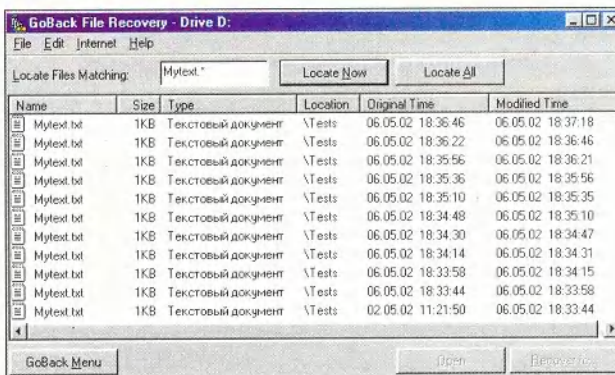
GoBack File Recovery - Drive D:

File Edit Internet Help

Locate Files Matching: Mytext.* Locate Now Locate All

| Name | Size | Type | Location | Original Time | Modified Time |
|---|---|---|---|---|---|
| Mytext.txt | 1KB | Текстовый документ | \Tests | 06.05.02 18:36:46 | 06.05.02 18:37:18 |
| Mytext.txt | 1KB | Текстовый документ | \Tests | 06.05.02 18:36:22 | 06.05.02 18:36:46 |
| Mytext.txt | 1KB | Текстовый документ | \Tests | 06.05.02 18:35:56 | 06.05.02 18:36:21 |
| Mytext.txt | 1KB | Текстовый документ | \Tests | 06.05.02 18:35:36 | 06.05.02 18:35:56 |
| Mytext.txt | 1KB | Текстовый документ | \Tests | 06.05.02 18:35:10 | 06.05.02 18:35:35 |
| Mytext.txt | 1KB | Текстовый документ | \Tests | 06.05.02 18:34:48 | 06.05.02 18:35:10 |
| Mytext.txt | 1KB | Текстовый документ | \Tests | 06.05.02 18:34:30 | 06.05.02 18:34:47 |
| Mytext.txt | 1KB | Текстовый документ | \Tests | 06.05.02 18:34:14 | 06.05.02 18:34:31 |
| Mytext.txt | 1KB | Текстовый документ | \Tests | 06.05.02 18:33:58 | 06.05.02 18:34:15 |
| Mytext.txt | 1KB | Текстовый документ | \Tests | 06.05.02 18:33:44 | 06.05.02 18:33:58 |
| Mytext.txt | 1KB | Текстовый документ | \Tests | 02.05.02 11:21:50 | 06.05.02 18:33:44 |

GoBack Menu Open Recover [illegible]